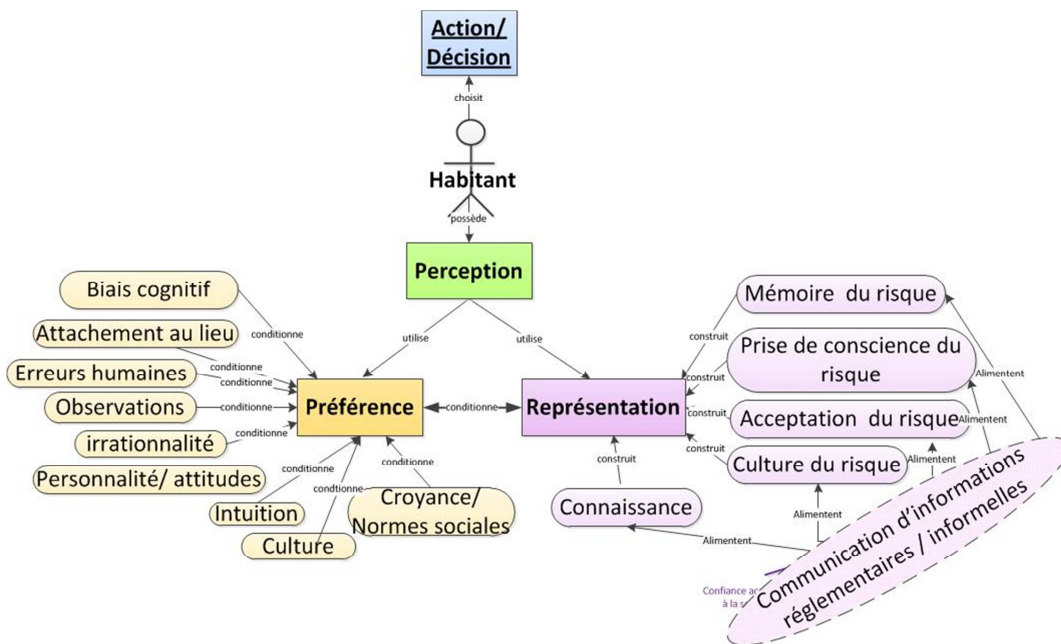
Action/ Décision

choisit

Habitant

possède

Perception

utilise

utilise

Biais cognitif

conditionne

Attachement au lieu

conditionne

Erreurs humaines

conditionne

Observations

conditionne

irrationnalité

conditionne

Personnalité/ attitudes

conditionne

Intuition

condtionne

Culture

conditionne

Croyance/ Normes sociales

Préférence

conditionne

Représentation

construit

Connaissance

Mémoire du risque

construit

Prise de conscience du risque

construit

construit

Acceptation du risque

construit

Culture du risque

Alimentent

Alimentent

Alimentent

Alimentent

Alimentent

Communication d'informations réglementaires / informelles

Confiance ac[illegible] à la s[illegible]